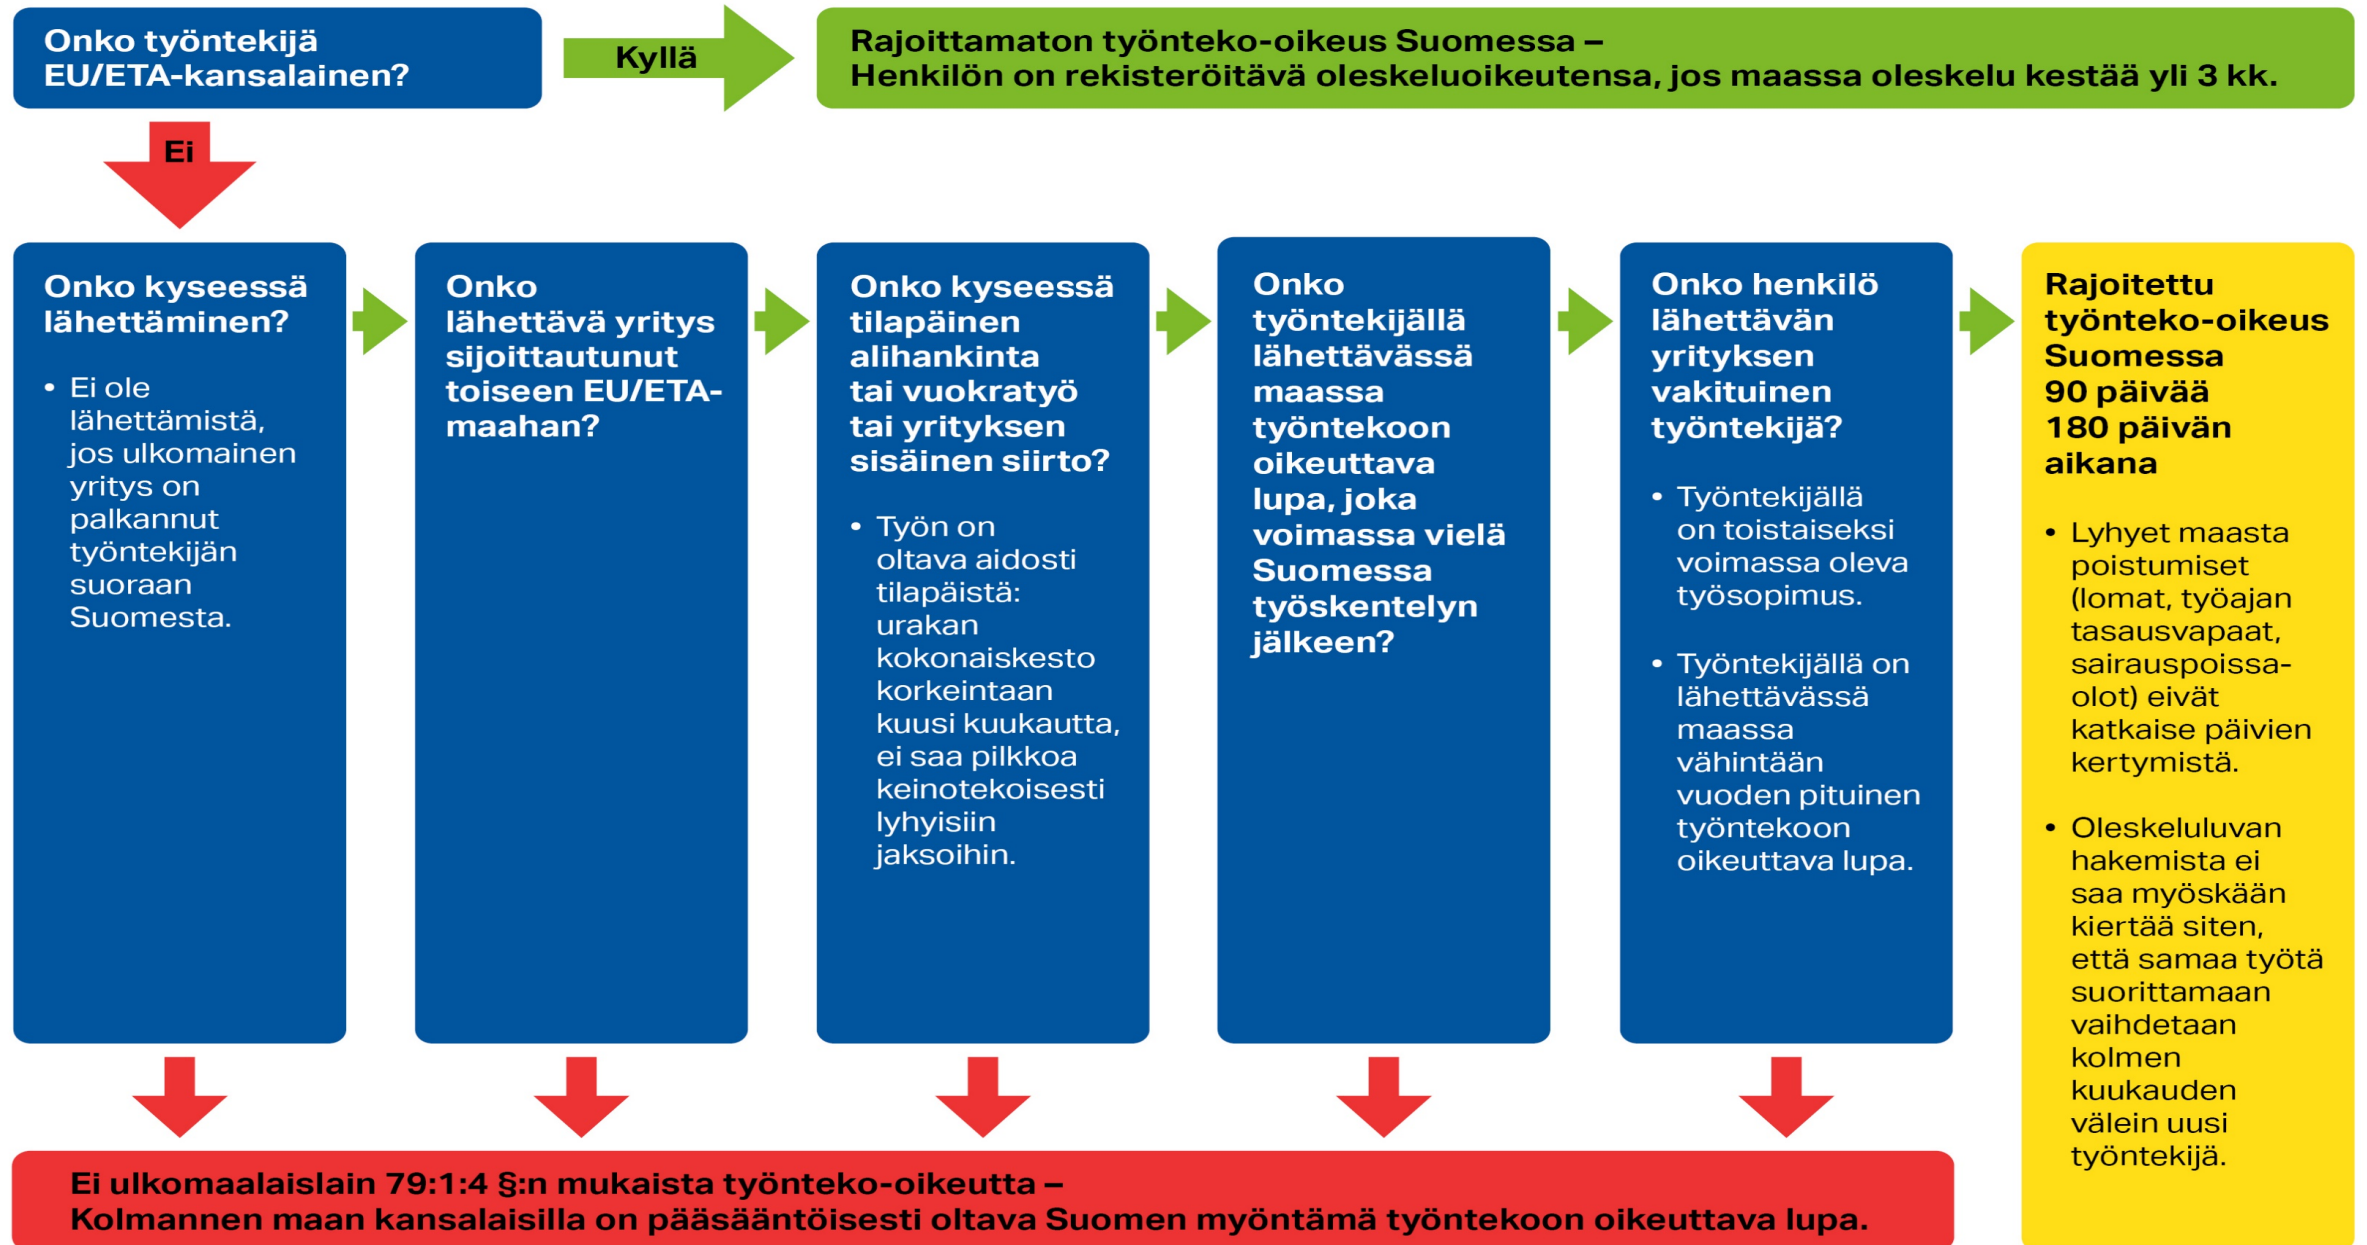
Onko työntekijä EU/ETA-kansalainen?

Kyllä

Rajoittamaton työnteko-oikeus Suomessa – Henkilön on rekisteröitävä oleskeluoikeutensa, jos maassa oleskelu kestää yli 3 kk.

Ei

Onko kyseessä lähettäminen?

• Ei ole lähettämistä, jos ulkomainen yritys on palkannut työntekijän suoraan Suomesta.

Onko lähettävä yritys sijoittautunut toiseen EU/ETA-maahan?

Onko kyseessä tilapäinen alihankinta tai vuokratyö tai yrityksen sisäinen siirto?

• Työn on oltava aidosti tilapäistä: urakan kokonaiskesto korkeintaan kuusi kuukautta, ei saa pilkkoa keinotekoisesti lyhyisiin jaksoihin.

Onko työntekijällä lähettävässä maassa työntekoon oikeuttava lupa, joka voimassa vielä Suomessa työskentelyn jälkeen?

Onko henkilö lähettävän yrityksen vakituinen työntekijä?

• Työntekijällä on toistaiseksi voimassa oleva työsopimus.

• Työntekijällä on lähettävässä maassa vähintään vuoden pituinen työntekoon oikeuttava lupa.

Rajoitettu työnteko-oikeus Suomessa 90 päivää 180 päivän aikana

• Lyhyet maasta poistumiset (lomat, työajan tasausvapaat, sairauspoissa-olot) eivät katkaise päivien kertymistä.

• Oleskeluluvan hakemista ei saa myöskään kiertää siten, että samaa työtä suorittamaan vaihdetaan kolmen kuukauden välein uusi työntekijä.

Ei ulkomaalaislain 79:1:4 §:n mukaista työnteko-oikeutta – Kolmannen maan kansalaisilla on pääsääntöisesti oltava Suomen myöntämä työntekoon oikeuttava lupa.